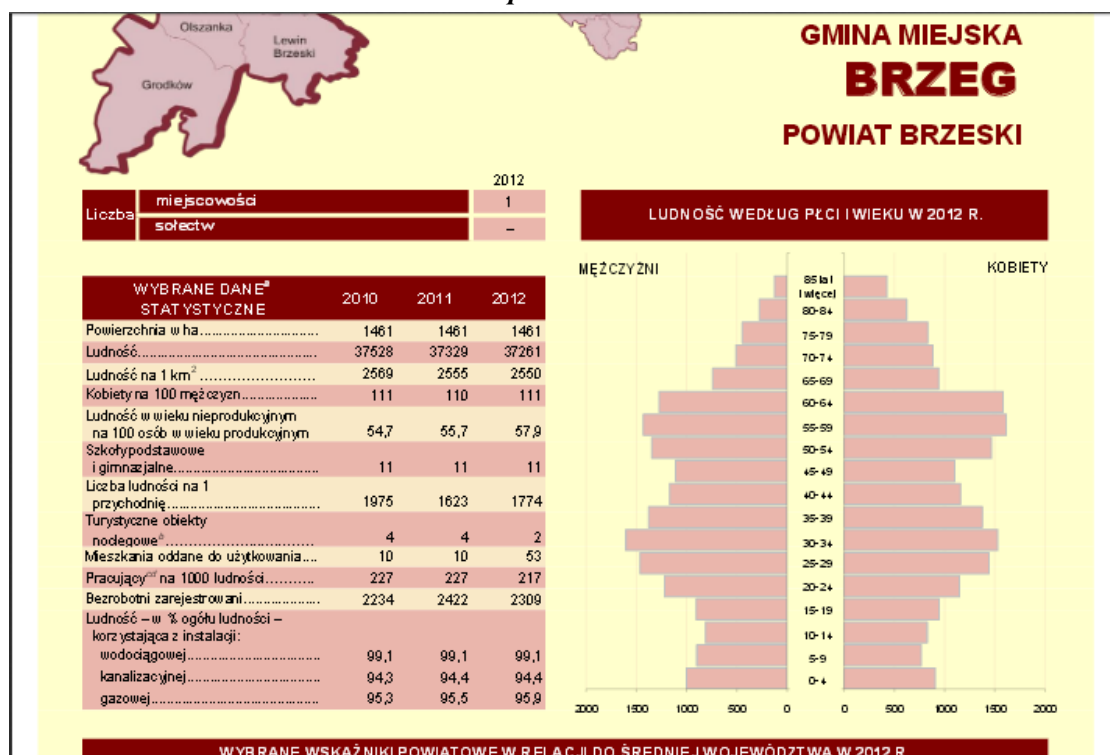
Olszanka

Lewin Brzeski

Grodków

GMINA MIEJSKA
BRZEG
POWIAT BRZESKI

| | | 2012 |
|---|---|---|
| Liczba | miejscowości | 1 |
| | sołectw | – |

| WYBRANE DANE$^{a}$ STATYSTYCZNE | 2010 | 2011 | 2012 |
|---|---|---|---|
| Powierzchnia w ha………………………… | 1461 | 1461 | 1461 |
| Ludność…………………………………………… | 37528 | 37329 | 37261 |
| Ludność na 1 km$^{2}$…………………… | 2569 | 2555 | 2550 |
| Kobiety na 100 mężczyzn……………… | 111 | 110 | 111 |
| Ludność w wieku nieprodukcyjnym na 100 osób w wieku produkcyjnym | 54,7 | 55,7 | 57,9 |
| Szkoły podstawowe i gimnazjalne……………………………… | 11 | 11 | 11 |
| Liczba ludności na 1 przychodnię………………………………… | 1975 | 1623 | 1774 |
| Turystyczne obiekty noclegowe$^{b}$…………………………… | 4 | 4 | 2 |
| Mieszkania oddane do użytkowania…. | 10 | 10 | 53 |
| Pracujący$^{cd}$ na 1000 ludności………. | 227 | 227 | 217 |
| Bezrobotni zarejestrowani……………… | 2234 | 2422 | 2309 |
| Ludność – w % ogółu ludności – korzystająca z instalacji: | | | |
| wodociągowej……………………………… | 99,1 | 99,1 | 99,1 |
| kanalizacyjnej……………………………… | 94,3 | 94,4 | 94,4 |
| gazowej………………………………………… | 95,3 | 95,5 | 95,9 |

LUDNOŚĆ WEDŁUG PŁCI I WIEKU W 2012 R.

MĘŻCZYŹNI

KOBIETY

85 lat i więcej
80-84
75-79
70-74
65-69
60-64
55-59
50-54
45-49
40-44
35-39
30-34
25-29
20-24
15-19
10-14
5-9
0-4

2000 1500 1000 500 0 0 500 1000 1500 2000

WYBRANE WSKAŹNIKI POWIATOWE W RELACJI DO ŚREDNIEJ WOJEWÓDZTWA W 2012 R.